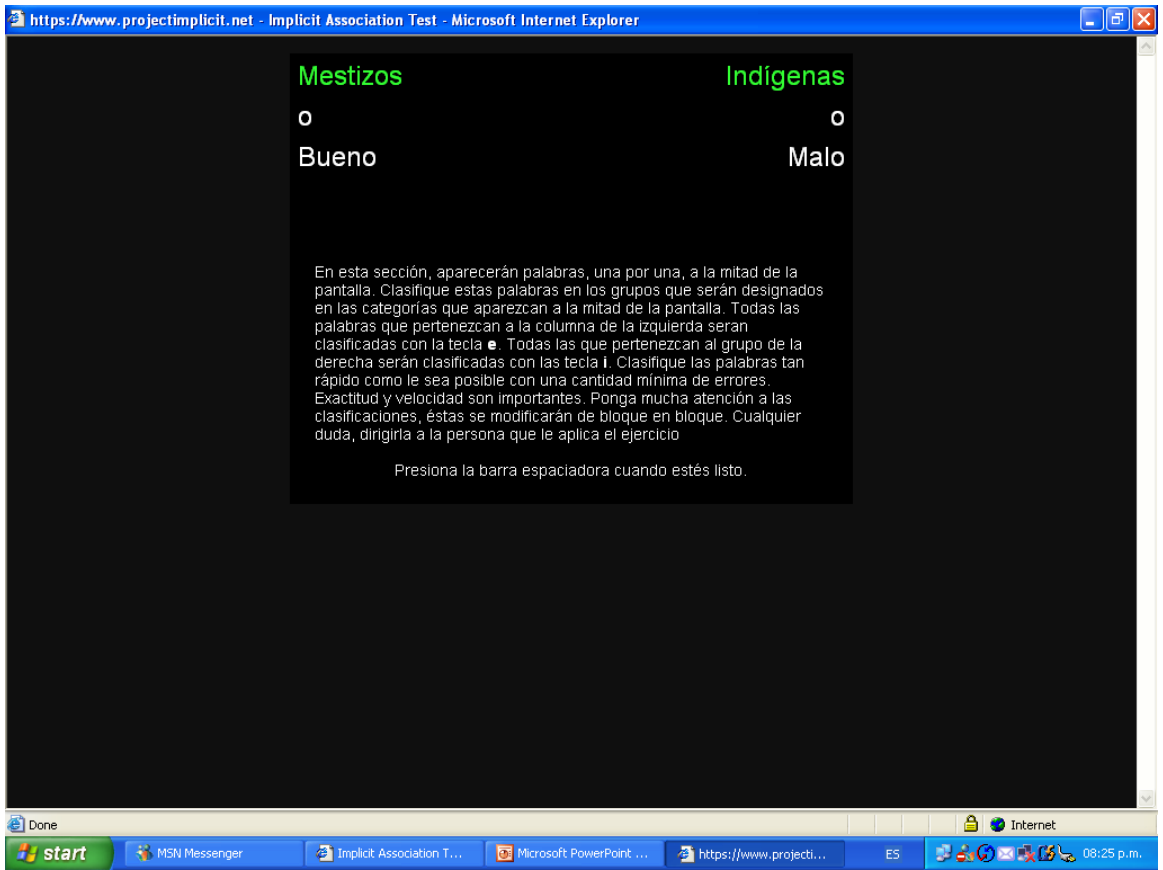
https://www.projectimplicit.net - Implicit Association Test - Microsoft Internet Explorer

Mestizos
o
Bueno

Indígenas
o
Malo

En esta sección, aparecerán palabras, una por una, a la mitad de la pantalla. Clasifique estas palabras en los grupos que serán designados en las categorías que aparezcan a la mitad de la pantalla. Todas las palabras que pertenezcan a la columna de la izquierda seran clasificadas con la tecla **e**. Todas las que pertenezcan al grupo de la derecha serán clasificadas con las tecla **i**. Clasifique las palabras tan rápido como le sea posible con una cantidad mínima de errores. Exactitud y velocidad son importantes. Ponga mucha atención a las clasificaciones, éstas se modificarán de bloque en bloque. Cualquier duda, dirigirla a la persona que le aplica el ejercicio

Presiona la barra espaciadora cuando estés listo.

Done
Internet

start
MSN Messenger
Implicit Association T...
Microsoft PowerPoint ...
https://www.projecti...
ES
08:25 p.m.